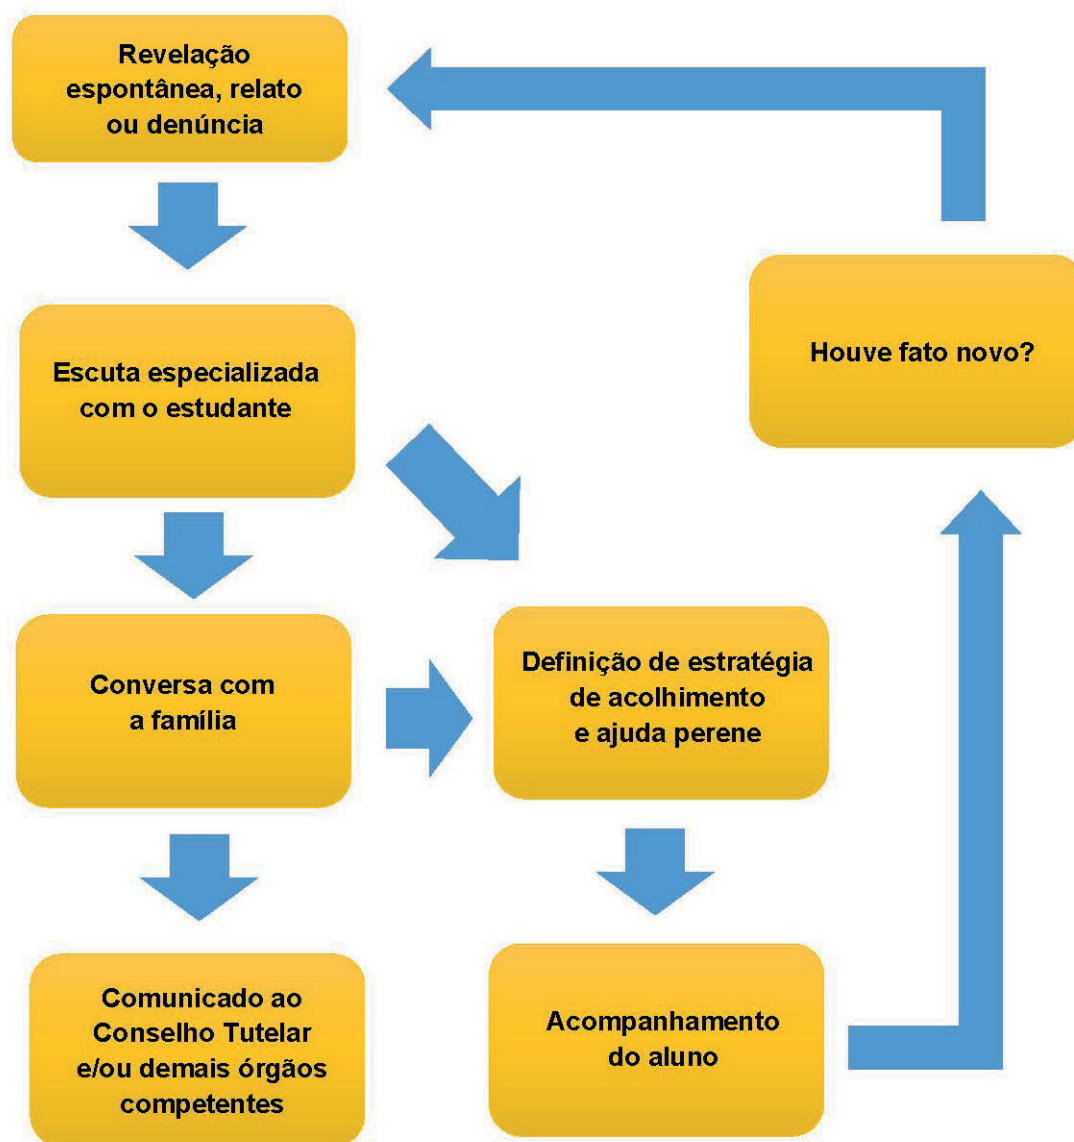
Revelação espontânea, relato ou denúncia

Escuta especializada com o estudante

Conversa com a família

Comunicado ao Conselho Tutelar e/ou demais órgãos competentes

Definição de estratégia de acolhimento e ajuda perene

Acompanhamento do aluno

Houve fato novo?